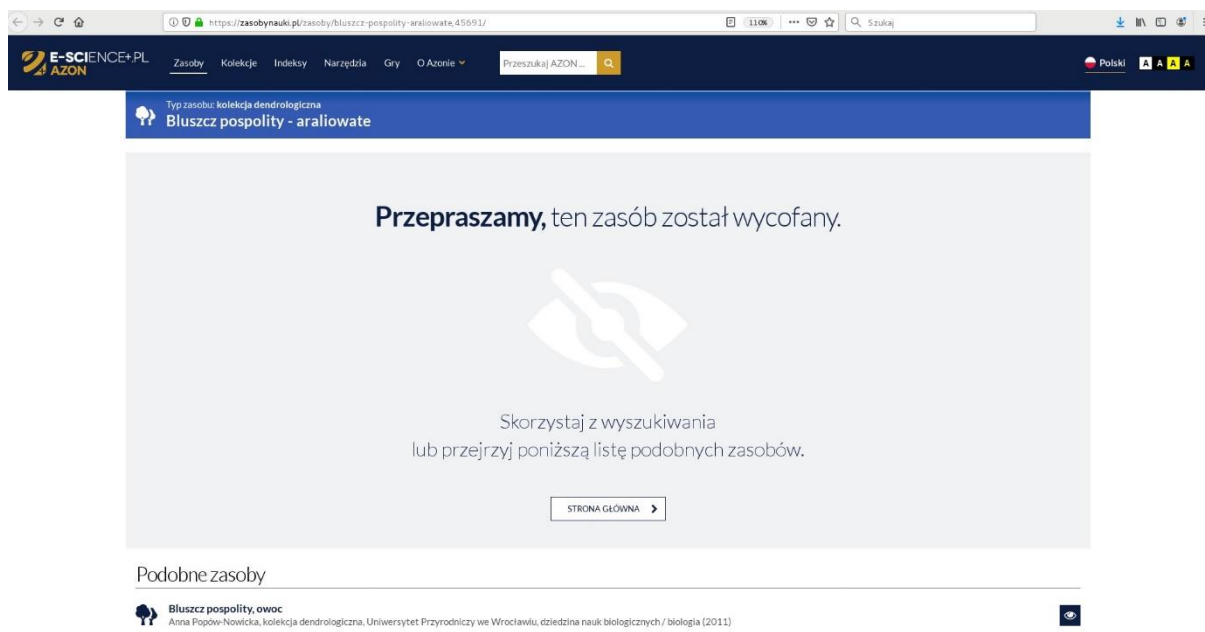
https://zasobynauki.pl/zasoby/bluszcz-pospolity-araliowate,45691/

110%

Szukaj

E-SCIENCE+.PL AZON

Zasoby Kolekcje Indeksy Narzędzia Gry O Azonie

Przeszukaj AZON...

Polski A A A A

Typ zasobu: kolekcja dendrologiczna

Bluszcz pospolity - araliowate

**Przepraszamy,** ten zasób został wycofany.

Skorzystaj z wyszukiwania
lub przejrzyj poniższą listę podobnych zasobów.

STRONA GŁÓWNA

Podobne zasoby

Bluszcz pospolity, owoc
Anna Popów-Nowicka, kolekcja dendrologiczna, Uniwersytet Przyrodniczy we Wrocławiu, dziedzina nauk biologicznych / biologia (2011)